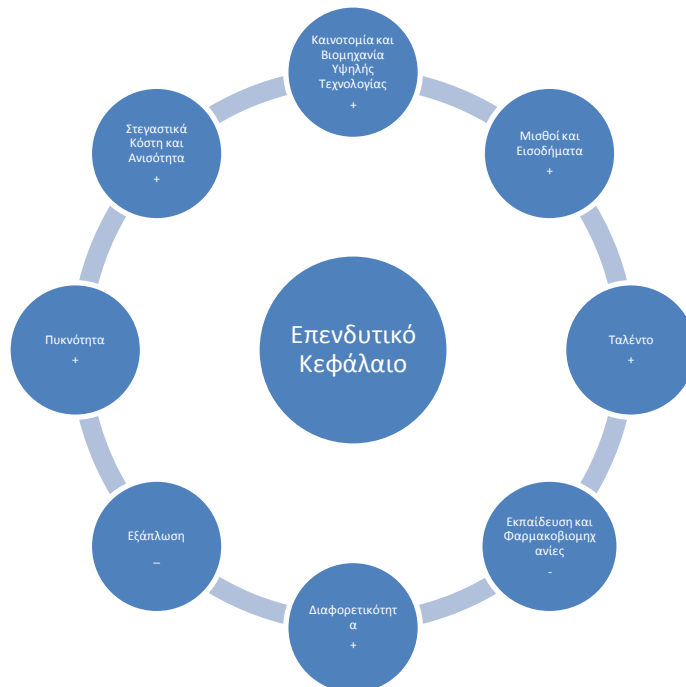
Καινοτομία και Βιομηχανία Υψηλής Τεχνολογίας
+

Μισθοί και Εισοδήματα
+

Ταλέντο
+

Εκπαίδευση και Φαρμακοβιομηχανίες
-

Διαφορετικότητα
+

Εξάπλωση
–

Πυκνότητα
+

Στεγαστικά Κόστη και Ανισότητα
+

Επενδυτικό Κεφάλαιο